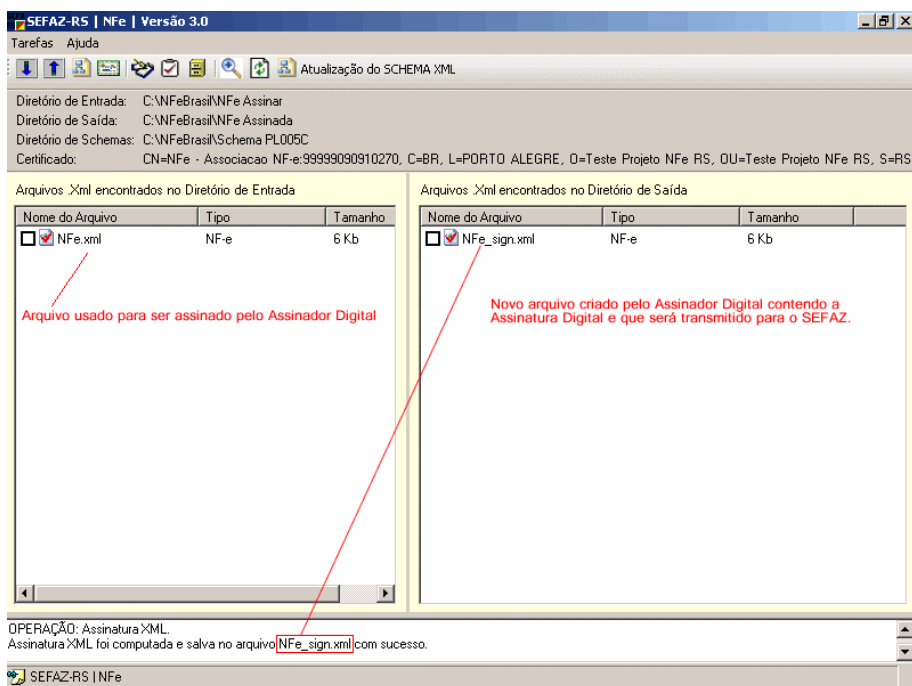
SEFAZ-RS | NFe | Versão 3.0

Tarefas Ajuda

Atualização do SCHEMA XML

Diretório de Entrada: C:\NFeBrasil\NFe Assinar
Diretório de Saída: C:\NFeBrasil\NFe Assinada
Diretório de Schemas: C:\NFeBrasil\Schema PL005C
Certificado: CN=NFe - Associacao NF-e:99999090910270, C=BR, L=PORTO ALEGRE, O=Teste Projeto NFe RS, OU=Teste Projeto NFe RS, S=RS

Arquivos .Xml encontrados no Diretório de Entrada

| Nome do Arquivo | Tipo | Tamanho |
|---|---|---|
| NFe.xml | NF-e | 6 Kb |

Arquivo usado para ser assinado pelo Assinador Digital

Arquivos .Xml encontrados no Diretório de Saída

| Nome do Arquivo | Tipo | Tamanho |
|---|---|---|
| NFe_sign.xml | NF-e | 6 Kb |

Novo arquivo criado pelo Assinador Digital contendo a Assinatura Digital e que será transmitido para o SEFAZ.

OPERAÇÃO: Assinatura XML.
Assinatura XML foi computada e salva no arquivo NFe_sign.xml com sucesso.

SEFAZ-RS | NFe